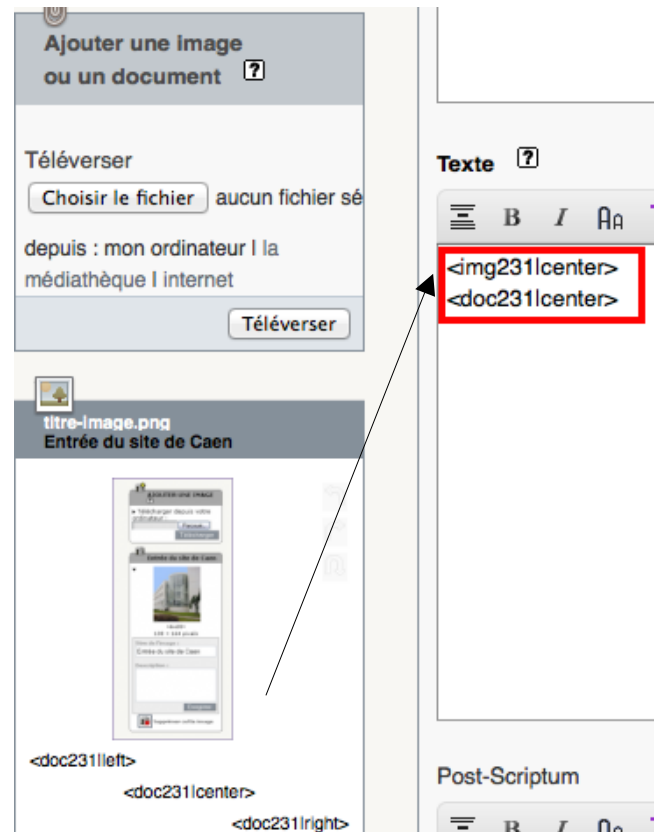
Ajouter une image ou un document ?

Téléverser

Choisir le fichier aucun fichier sé

depuis : mon ordinateur | la médiathèque | internet

Téléverser

titre-image.png
Entrée du site de Caen

<doc231|left>

<doc231|center>

<doc231|right>

Texte ?

B I

<img231|center>
<doc231|center>

Post-Scriptum

B I